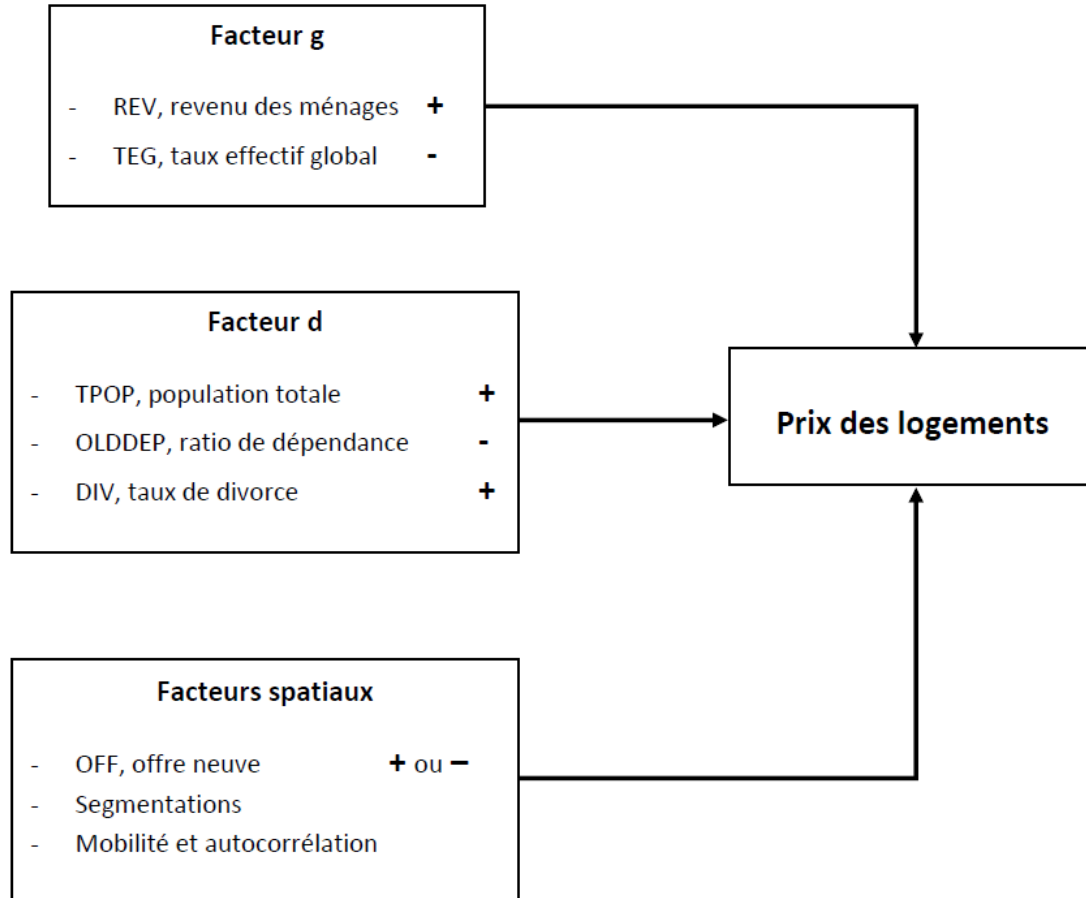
Facteur g

- REV, revenu des ménages +
- TEG, taux effectif global -

Facteur d

- TPOP, population totale +
- OLDDEP, ratio de dépendance -
- DIV, taux de divorce +

Prix des logements

Facteurs spatiaux

- OFF, offre neuve + ou −
- Segmentations
- Mobilité et autocorrélation